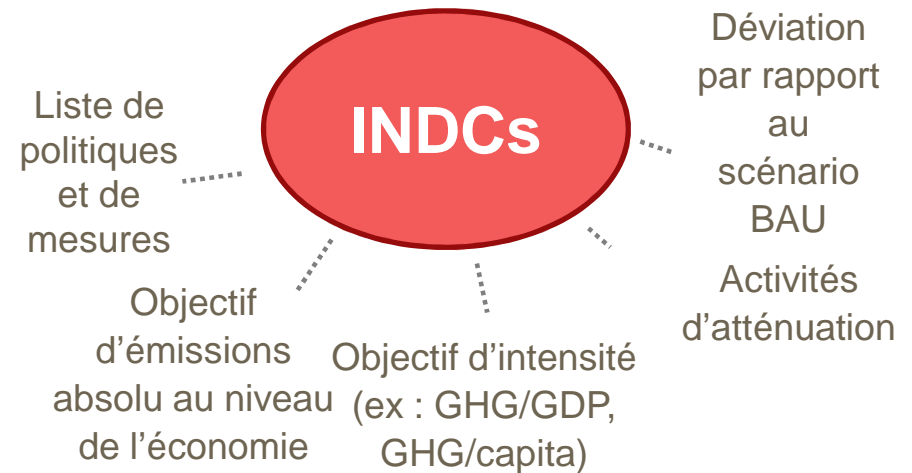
INDCs

Liste de politiques et de mesures

Déviation par rapport au scénario BAU

Activités d’atténuation

Objectif d’émissions absolu au niveau de l’économie

Objectif d’intensité (ex : GHG/GDP, GHG/capita)